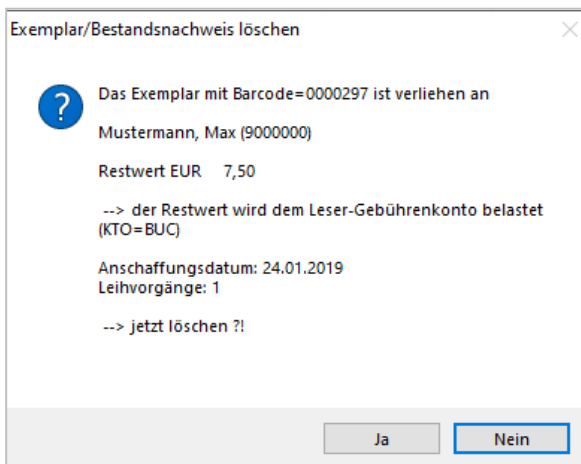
Exemplar/Bestandsnachweis löschen

Das Exemplar mit Barcode=0000297 ist verliehen an

Mustermann, Max (9000000)

Restwert EUR 7,50

--> der Restwert wird dem Leser-Gebührenkonto belastet (KTO=BUC)

Anschaffungsdatum: 24.01.2019
Leihvorgänge: 1

--> jetzt löschen ?!

Ja

Nein